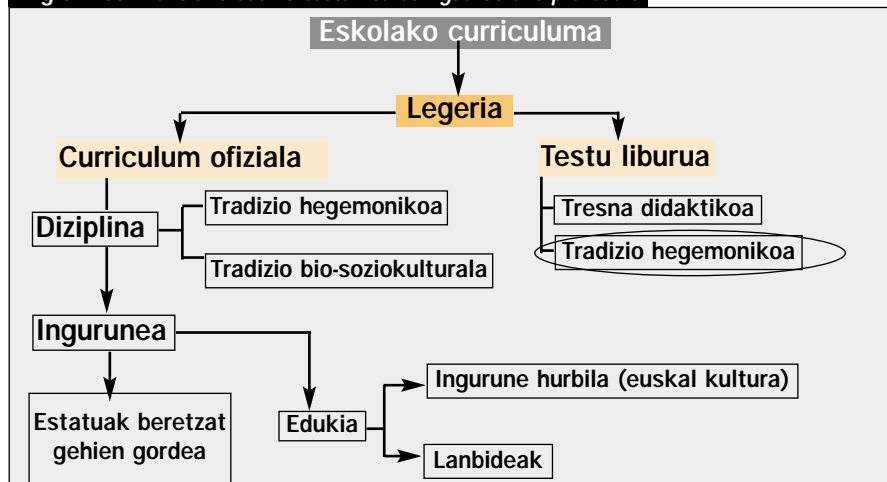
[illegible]

Eskolako curriculuma

Legeria

Curriculum ofiziala

Testu liburua

Diziplina

Tradizio hegemonikoa

Tradizio bio-soziokulturala

Tresna didaktikoa

Tradizio hegemonikoa

Ingurunea

Estatuak beretzat gehien gordea

Edukia

Ingurune hurbila (euskal kultura)

Lanbideak